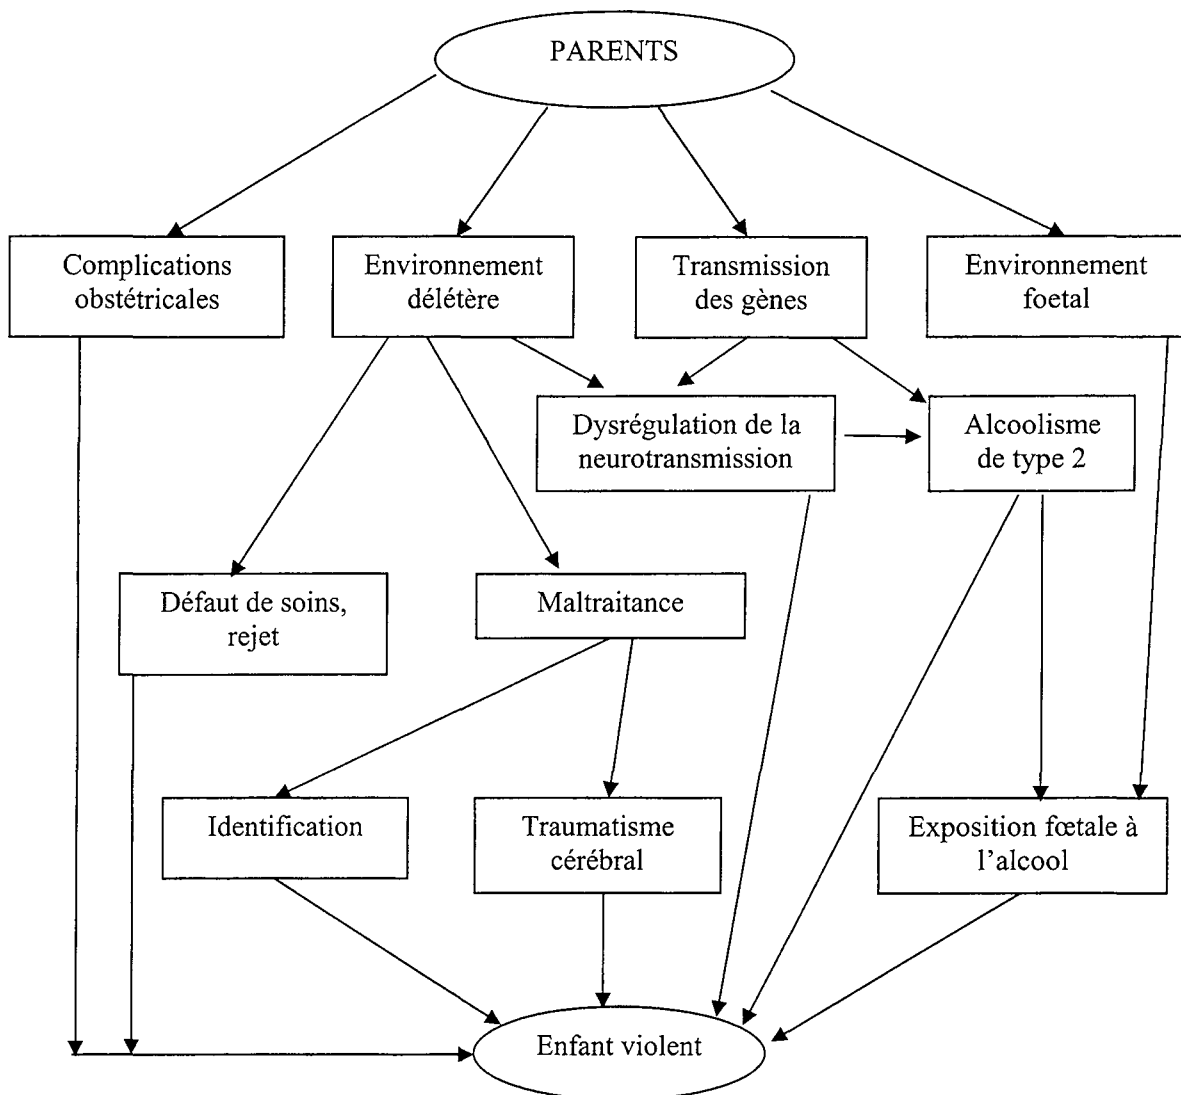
PARENTS

Complications obstétricales

Environnement délétère

Transmission des gènes

Environnement foetal

Dysrégulation de la neurotransmission

Alcoolisme de type 2

Défaut de soins, rejet

Maltraitance

Identification

Traumatisme cérébral

Exposition fœtale à l'alcool

Enfant violent